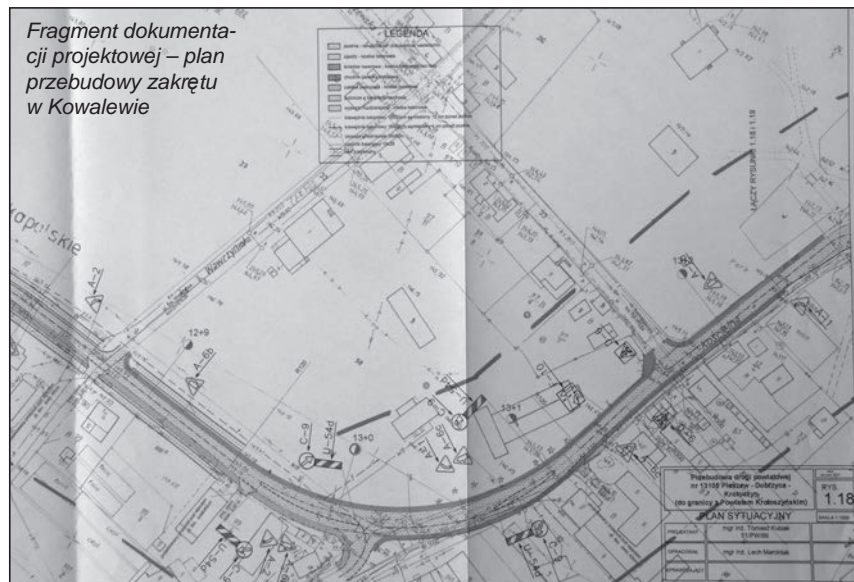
Fragment dokumentacji projektowej – plan przebudowy zakrętu w Kowalewie

LEGENDA

ŁĄCZY RYSUNKIEM 1.18 i 1.19

opolskie

A-2

12+9

A-6b

C-9

U-54d

13+0

13+1

A-1

Przebudowa drogi powiatowej nr 1316R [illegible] - Dobrzyca - Krotoszyn (do granicy z Powiatem Krotoszyńskim)

RYS. 1.18

PLAN SYTUACYJNY

PROJEKTANT mgr inż. Tomasz Kubiak

OPRACOWAŁ mgr inż. Lech Marciniak

SPRAWDZAJĄCY